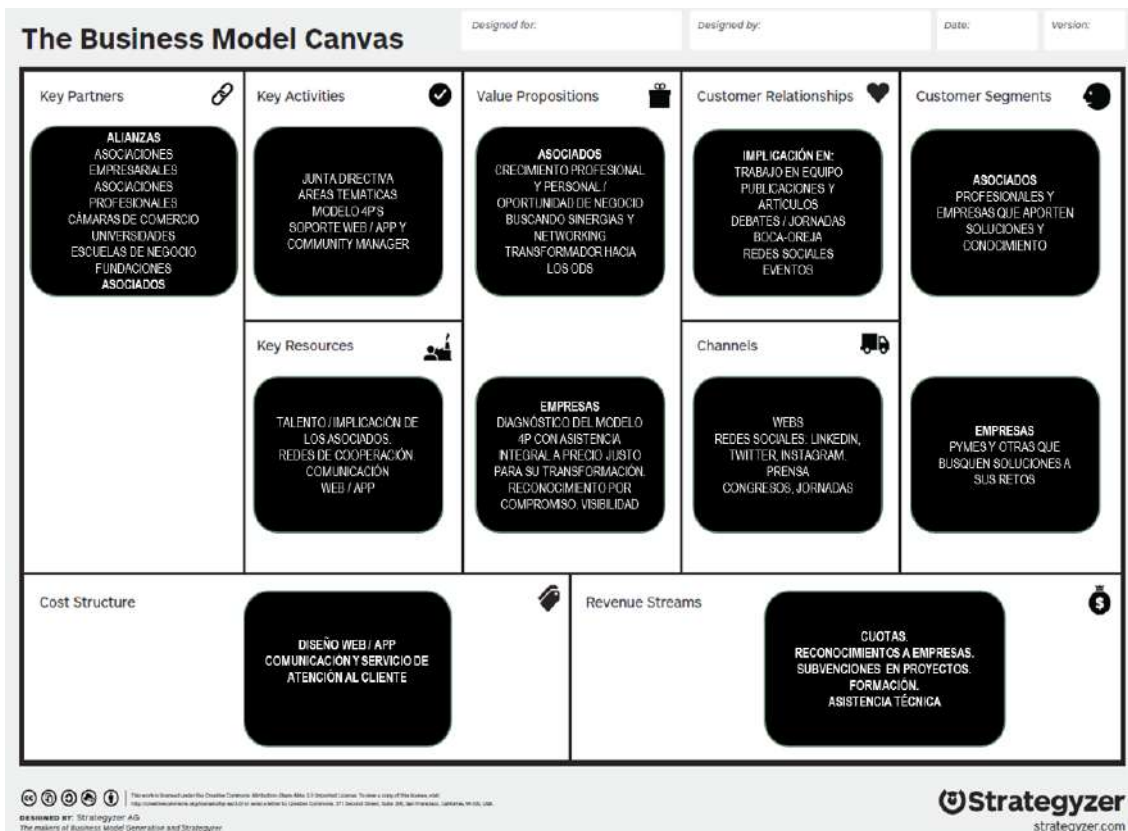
The Business Model Canvas

Designed for:

Designed by:

Date:

Version:

Key Partners

ALIANZAS
ASOCIACIONES EMPRESARIALES
ASOCIACIONES PROFESIONALES
CÁMARAS DE COMERCIO
UNIVERSIDADES
ESCUELAS DE NEGOCIO
FUNDACIONES
ASOCIADOS

Key Activities

JUNTA DIRECTIVA
AREAS TEMATICAS
MODELO 4P'S
SOPORTE WEB / APP Y COMMUNITY MANAGER

Key Resources

TALENTO / IMPLICACIÓN DE LOS ASOCIADOS.
REDES DE COOPERACIÓN
COMUNICACIÓN
WEB / APP

Value Propositions

ASOCIADOS
CRECIMIENTO PROFESIONAL Y PERSONAL /
OPORTUNIDAD DE NEGOCIO
BUSCANDO SINERGIAS Y NETWORKING
TRANSFORMADOR HACIA LOS ODS

EMPRESAS
DIAGNÓSTICO DEL MODELO 4P CON ASISTENCIA INTEGRAL A PRECIO JUSTO PARA SU TRANSFORMACIÓN.
RECONOCIMIENTO POR COMPROMISO. VISIBILIDAD

Customer Relationships

IMPLICACIÓN EN:
TRABAJO EN EQUIPO
PUBLICACIONES Y ARTÍCULOS
DEBATES / JORNADAS
BOCA-OREJA
REDES SOCIALES
EVENTOS

Channels

WEBS
REDES SOCIALES. LINKEDIN, TWITTER, INSTAGRAM.
PRENSA
CONGRESOS, JORNADAS

Customer Segments

ASOCIADOS
PROFESIONALES Y EMPRESAS QUE APORTEN SOLUCIONES Y CONOCIMIENTO

EMPRESAS
PYMES Y OTRAS QUE BUSQUEN SOLUCIONES A SUS RETOS

Cost Structure

DISEÑO WEB / APP
COMUNICACIÓN Y SERVICIO DE ATENCIÓN AL CLIENTE

Revenue Streams

CUOTAS.
RECONOCIMIENTOS A EMPRESAS.
SUBVENCIONES EN PROYECTOS.
FORMACIÓN.
ASISTENCIA TÉCNICA

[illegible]

DESIGNED BY: Strategyzer AG
The makers of Business Model Generation and Strategyzer

Strategyzer
strategyzer.com